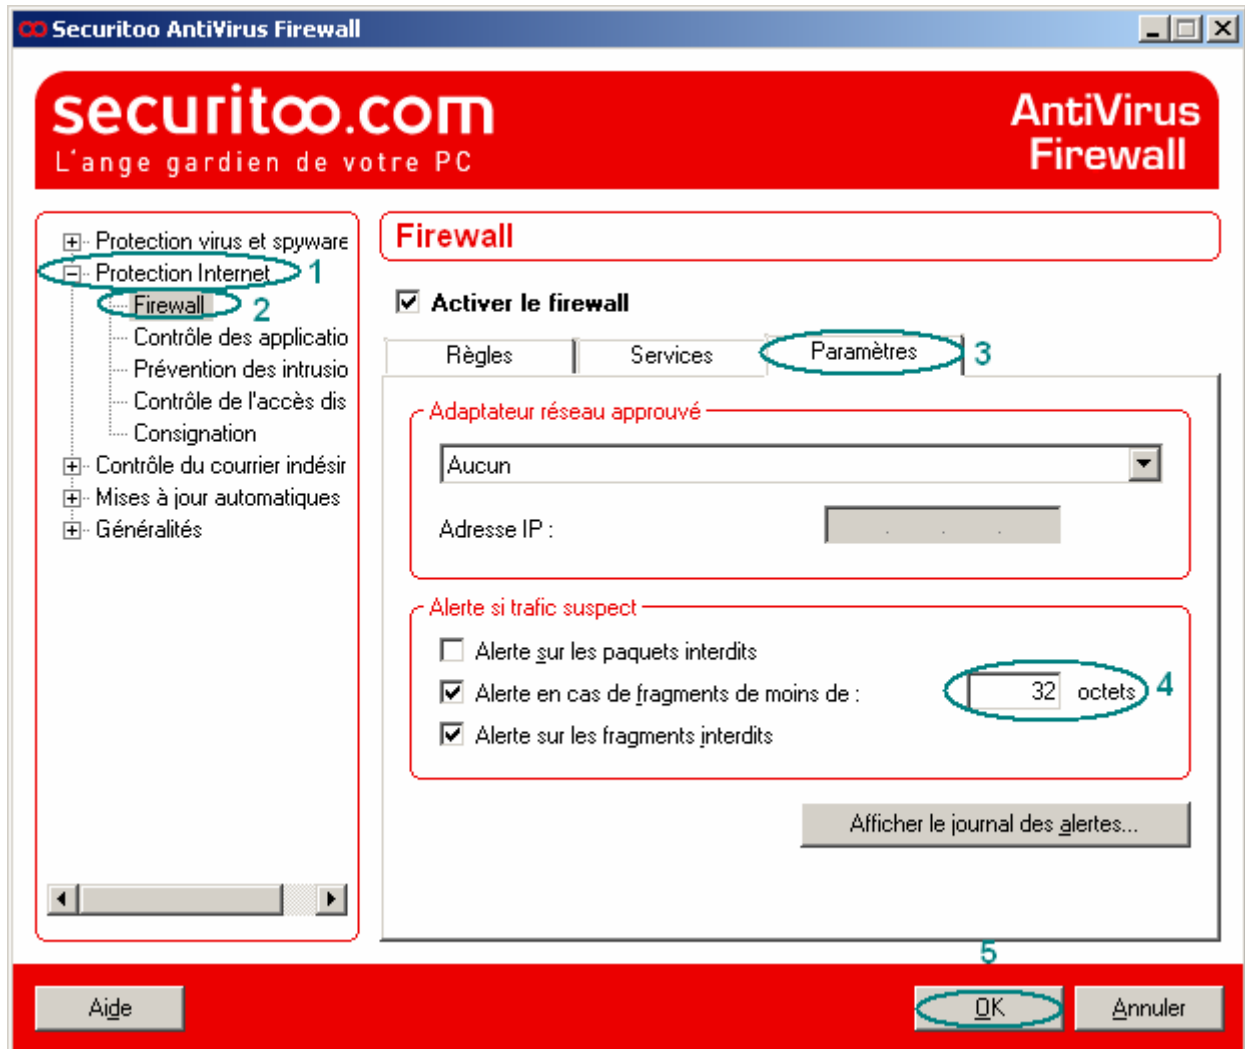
Securitoo AntiVirus Firewall

securitoo.com
L'ange gardien de votre PC

AntiVirus Firewall

Protection virus et spyware
Protection Internet 1
Firewall 2
Contrôle des applicatio
Prévention des intrusio
Contrôle de l'accès dis
Consignation
Contrôle du courrier indésir
Mises à jour automatiques
Généralités

Firewall

Activer le firewall

Règles
Services
Paramètres 3

Adaptateur réseau approuvé
Aucun
Adresse IP :

Alerte si trafic suspect
Alerte sur les paquets interdits
Alerte en cas de fragments de moins de : 32 octets 4
Alerte sur les fragments interdits

Afficher le journal des alertes...

5

Aide
OK
Annuler